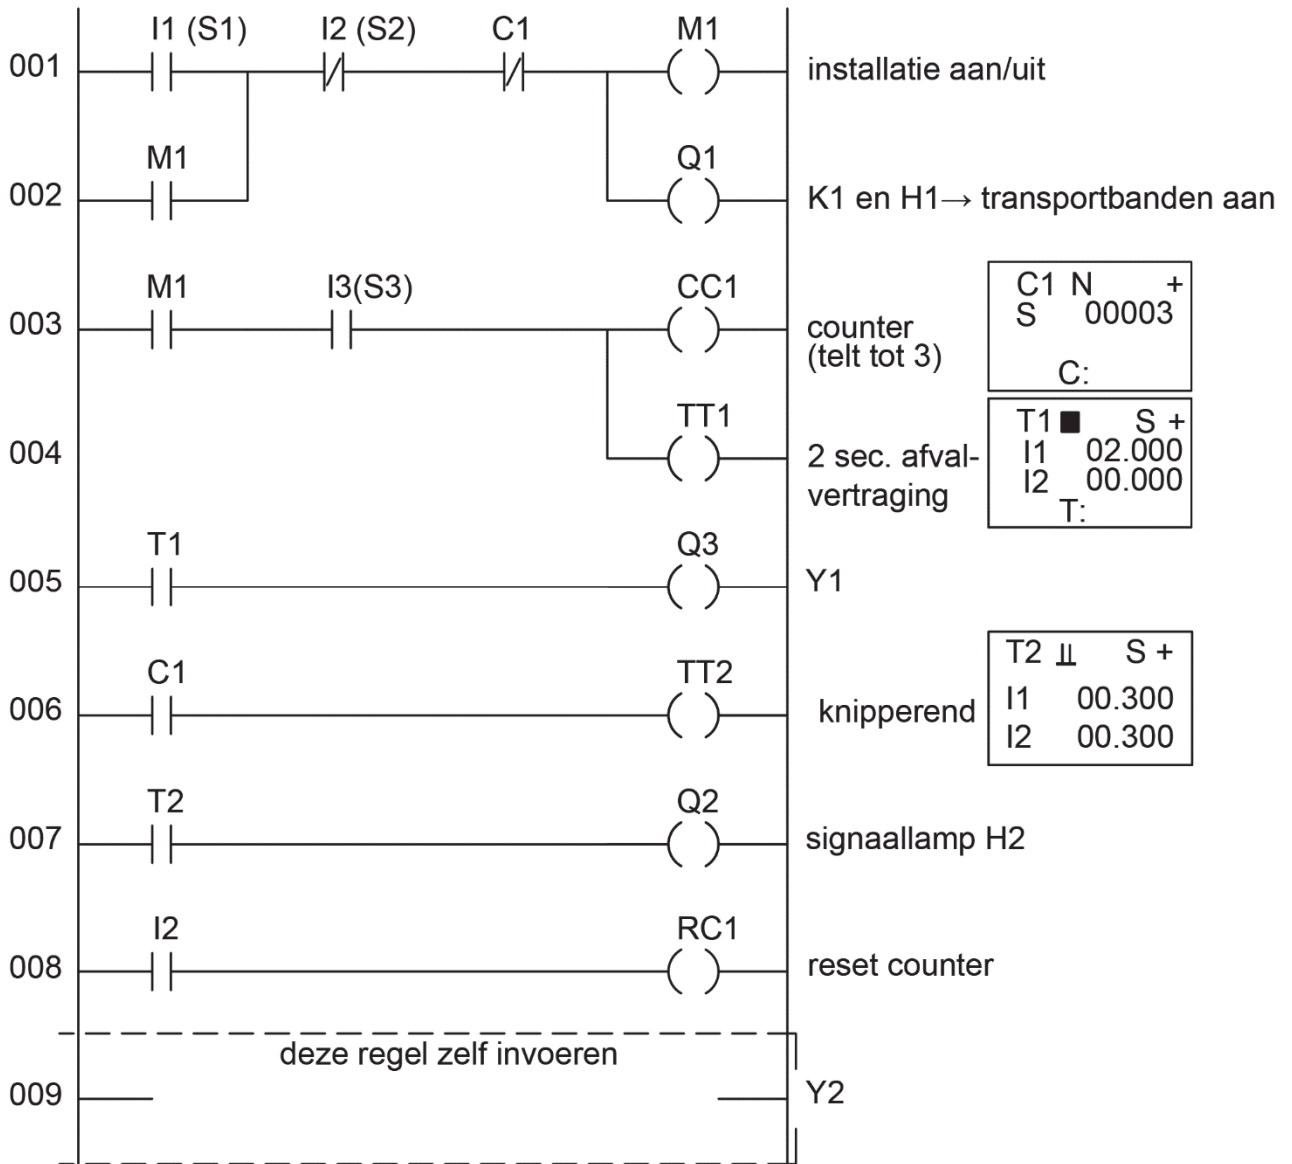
001 I1 (S1) I2 (S2) C1 M1 installatie aan/uit

002 M1 Q1 K1 en H1→ transportbanden aan

003 M1 I3(S3) CC1 counter (telt tot 3)

C1 N +
S 00003
C:

004 TT1 2 sec. afvalvertraging

T1 ■ S +
I1 02.000
I2 00.000
T:

005 T1 Q3 Y1

006 C1 TT2 knipperend

T2 ⫫ S +
I1 00.300
I2 00.300

007 T2 Q2 signaallamp H2

008 I2 RC1 reset counter

deze regel zelf invoeren

009 Y2